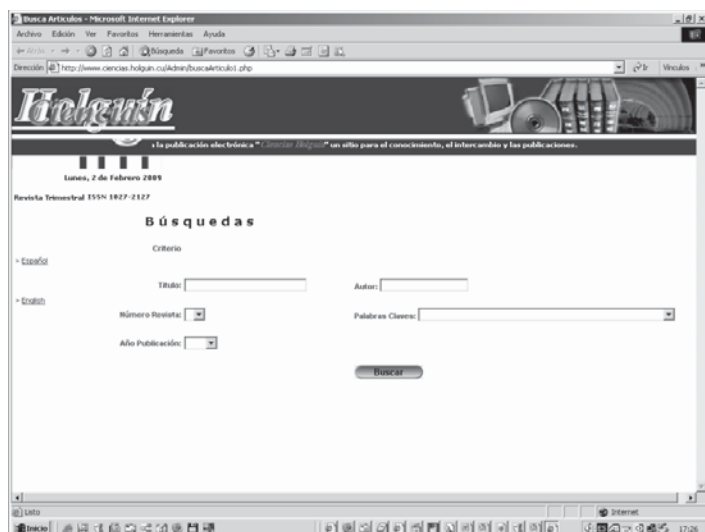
Busca Articulos - Microsoft Internet Explorer

Archivo Edición Ver Favoritos Herramientas Ayuda

Atrás Búsqueda Favoritos

Dirección http://www.ciencias.holguin.cu/Admin/buscaArticulo1.php

Ir Vínculos

Holguín

a la publicación electrónica " Ciencias Holguín " un sitio para el conocimiento, el intercambio y las publicaciones.

Lunes, 2 de Febrero 2009

Revista Trimestral ISSN 1027-2127

Búsquedas

Criterio

> Español

> English

Título:

Autor:

Número Revista:

Palabras Claves:

Año Publicación:

Buscar

Listo

Internet

Inicio

17:26